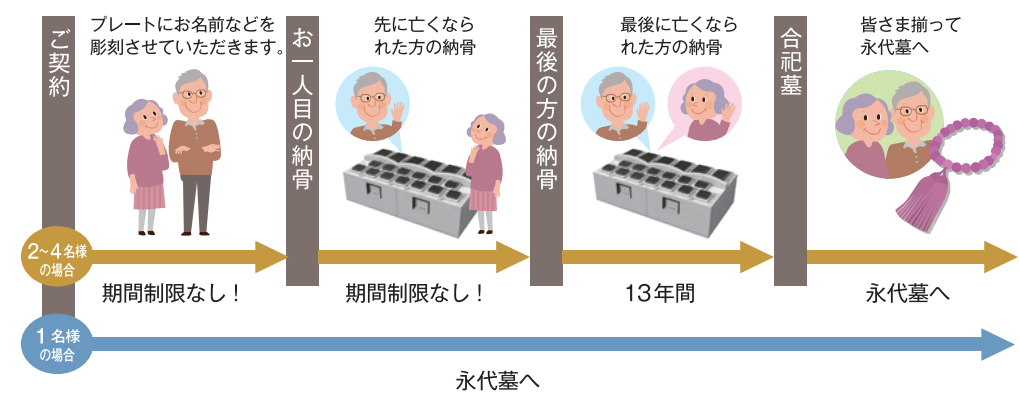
ご契約

プレートにお名前などを彫刻させていただきます。

お一人目の納骨

先に亡くなられた方の納骨

最後の方の納骨

最後に亡くなられた方の納骨

合祀墓

皆さま揃って永代墓へ

2~4名様の場合

期間制限なし！

期間制限なし！

13年間

永代墓へ

1名様の場合

永代墓へ